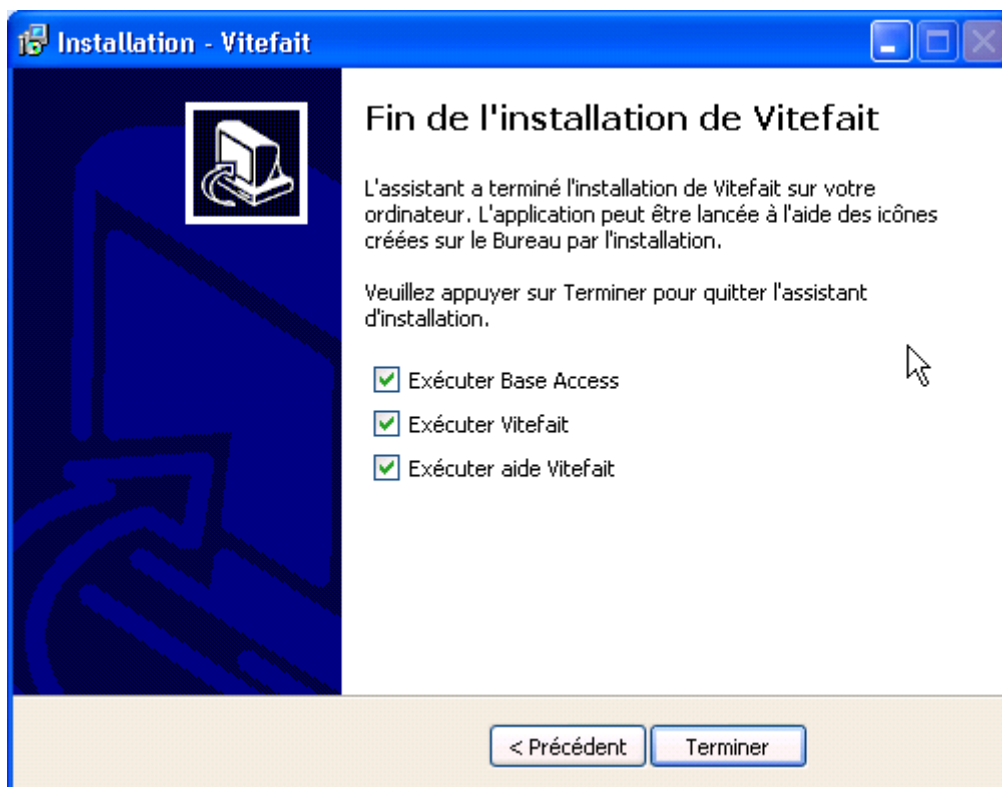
Installation - Vitefait

Fin de l'installation de Vitefait

L'assistant a terminé l'installation de Vitefait sur votre ordinateur. L'application peut être lancée à l'aide des icônes créées sur le Bureau par l'installation.

Veuillez appuyer sur Terminer pour quitter l'assistant d'installation.

Exécuter Base Access

Exécuter Vitefait

Exécuter aide Vitefait

< Précédent

Terminer